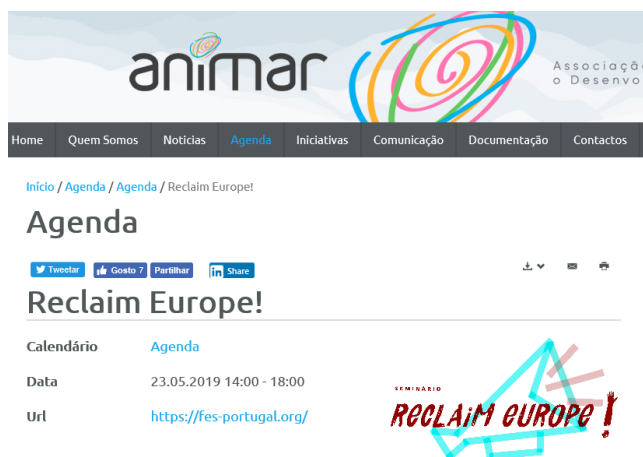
animar

Associaçã
o Desenvo

Home Quem Somos Noticias Agenda Iniciativas Comunicação Documentação Contactos

Início / Agenda / Agenda / Reclaim Europe!

Agenda

Tweetar Gosto 7 Partilhar Share

Reclaim Europe!

Calendário Agenda

Data 23.05.2019 14:00 - 18:00

Url https://fes-portugal.org/

SEMINÁRIO
RECLAIM EUROPE !